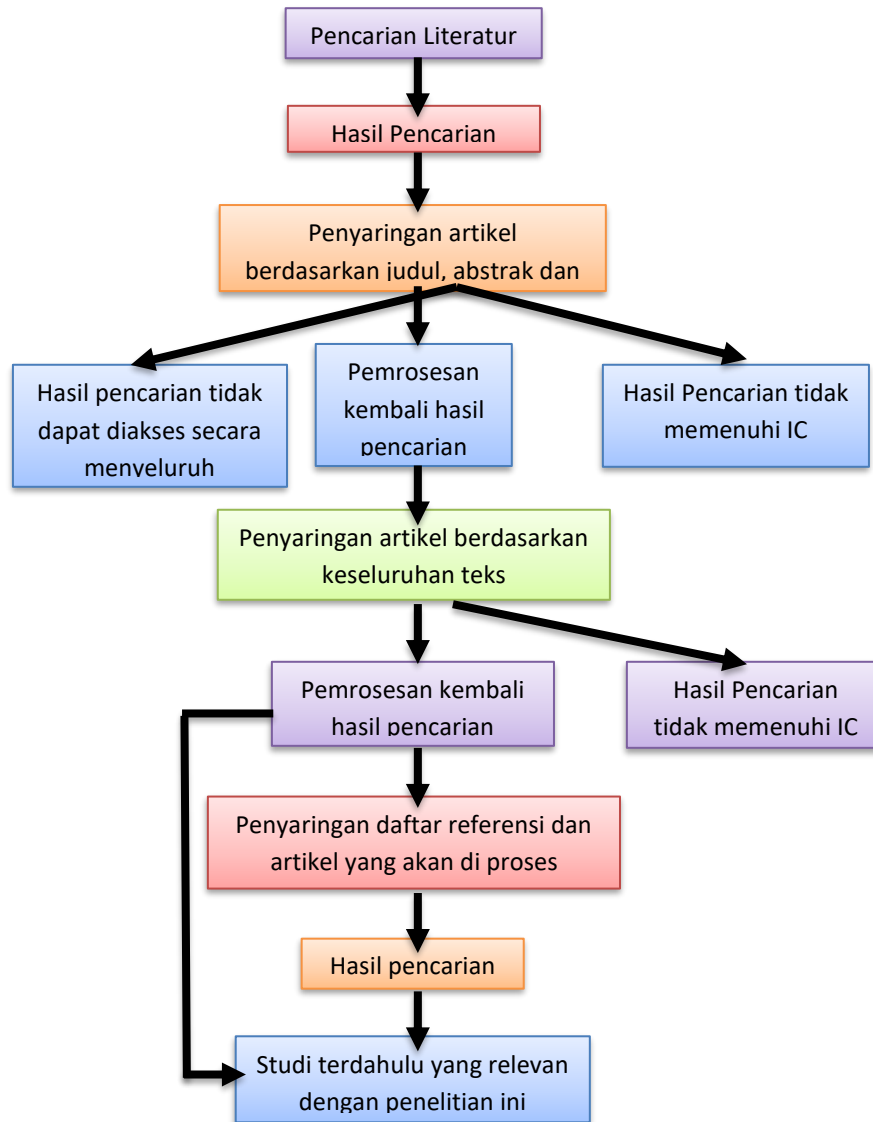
Pencarian Literatur

Hasil Pencarian

Penyaringan artikel berdasarkan judul, abstrak dan

Hasil pencarian tidak dapat diakses secara menyeluruh

Pemrosesan kembali hasil pencarian

Hasil Pencarian tidak memenuhi IC

Penyaringan artikel berdasarkan keseluruhan teks

Pemrosesan kembali hasil pencarian

Hasil Pencarian tidak memenuhi IC

Penyaringan daftar referensi dan artikel yang akan di proses

Hasil pencarian

Studi terdahulu yang relevan dengan penelitian ini